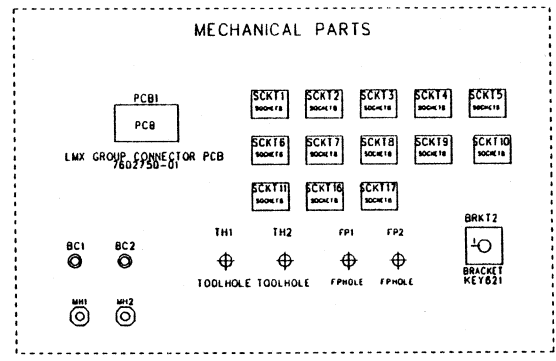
MECHANICAL PARTS

PCB1
PCB
LMX GROUP CONNECTOR PCB
7602750-01

SCKT1
SOCKET8
SCKT2
SOCKET8
SCKT3
SOCKET8
SCKT4
SOCKET8
SCKT5
SOCKET8

SCKT6
SOCKET8
SCKT7
SOCKET8
SCKT8
SOCKET8
SCKT9
SOCKET8
SCKT10
SOCKET8

SCKT11
SOCKET8
SCKT16
SOCKET8
SCKT17
SOCKET8

BRKT2
BRACKET
KEY621

BC1
BC2

TH1
TOOLHOLE
TH2
TOOLHOLE
FP1
FPHOLE
FP2
FPHOLE

MH1
MH2